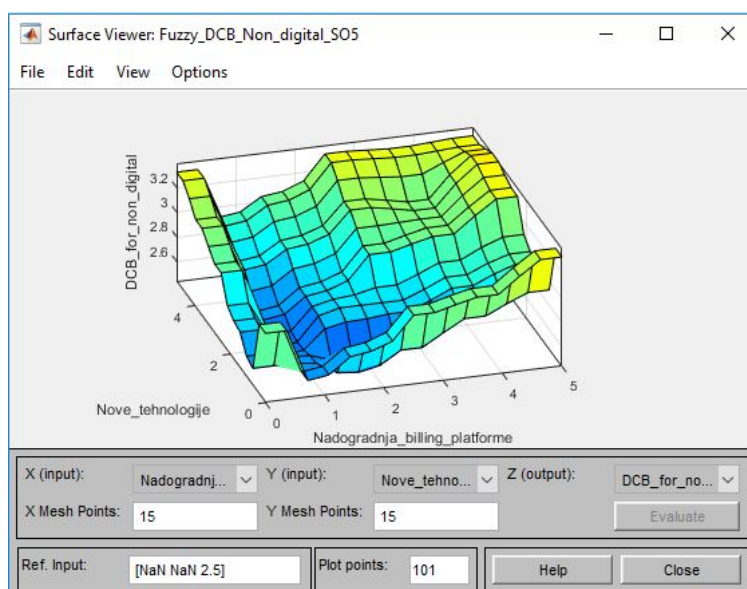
Surface Viewer: Fuzzy_DCB_Non_digital_SO5

File Edit View Options

DCB_for_non_digital
3.2
3
2.8
2.6

4
2
0
Nove_tehnologije

0 1 2 3 4 5
Nadogradnja_billing_platforme

X (input): Nadogradnj...
Y (input): Nove_tehno...
Z (output): DCB_for_no...
X Mesh Points: 15
Y Mesh Points: 15
Evaluate
Ref. Input: [NaN NaN 2.5]
Plot points: 101
Help
Close